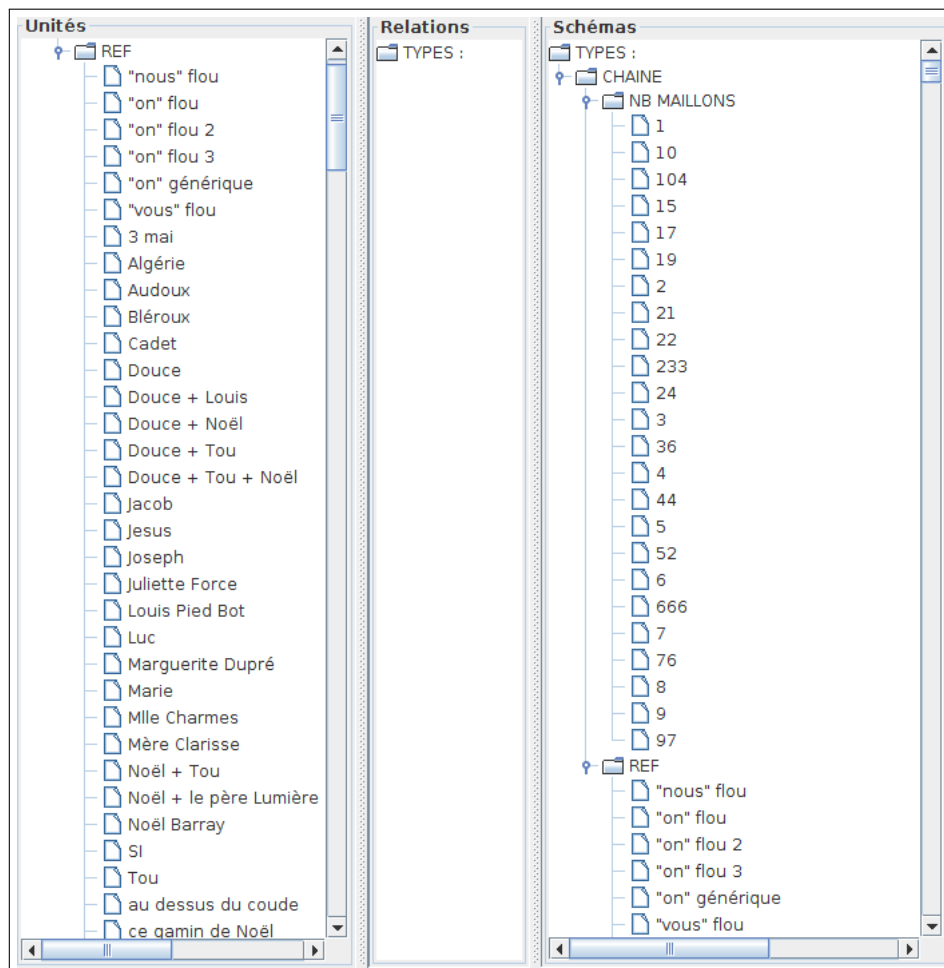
Unités

REF
"nous" flou
"on" flou
"on" flou 2
"on" flou 3
"on" générique
"vous" flou
3 mai
Algérie
Audoux
Bléroux
Cadet
Douce
Douce + Louis
Douce + Noël
Douce + Tou
Douce + Tou + Noël
Jacob
Jesus
Joseph
Juliette Force
Louis Pied Bot
Luc
Marguerite Dupré
Marie
Mlle Charmes
Mère Clarisse
Noël + Tou
Noël + le père Lumière
Noël Barray
SI
Tou
au dessus du coude
ce gamin de Noël

Relations

TYPES :

Schémas

TYPES :
CHAINE
NB MAILLONS
1
10
104
15
17
19
2
21
22
233
24
3
36
4
44
5
52
6
666
7
76
8
9
97
REF
"nous" flou
"on" flou
"on" flou 2
"on" flou 3
"on" générique
"vous" flou